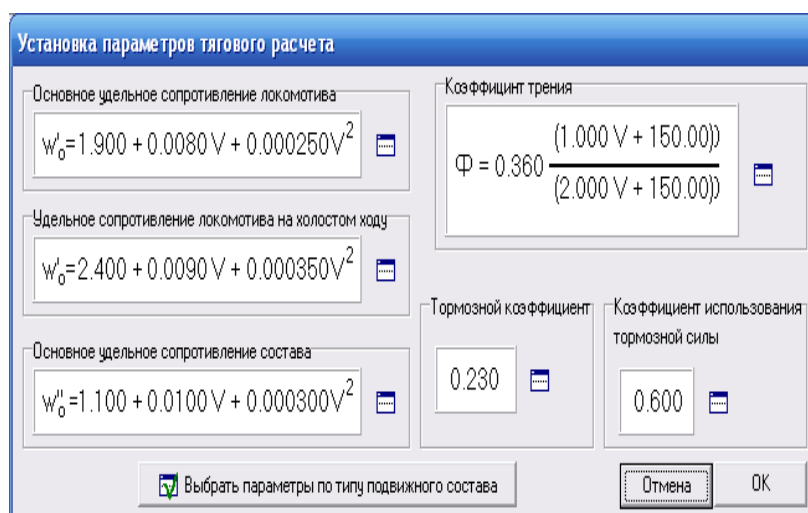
Установка параметров тягового расчета

Основное удельное сопротивление локомотива

$w'_0$=1.900 + 0.0080 V + 0.000250$V^2$

Удельное сопротивление локомотива на холостом ходу

$w'_0$=2.400 + 0.0090 V + 0.000350$V^2$

Основное удельное сопротивление состава

$w''_0$=1.100 + 0.0100 V + 0.000300$V^2$

Коэффицинт трения

$\Phi = 0.360 \frac{(1.000 V + 150.00)}{(2.000 V + 150.00)}$

Тормозной коэффициент

0.230

Коэффициент использования тормозной силы

0.600

Выбрать параметры по типу подвижного состава

Отмена

OK